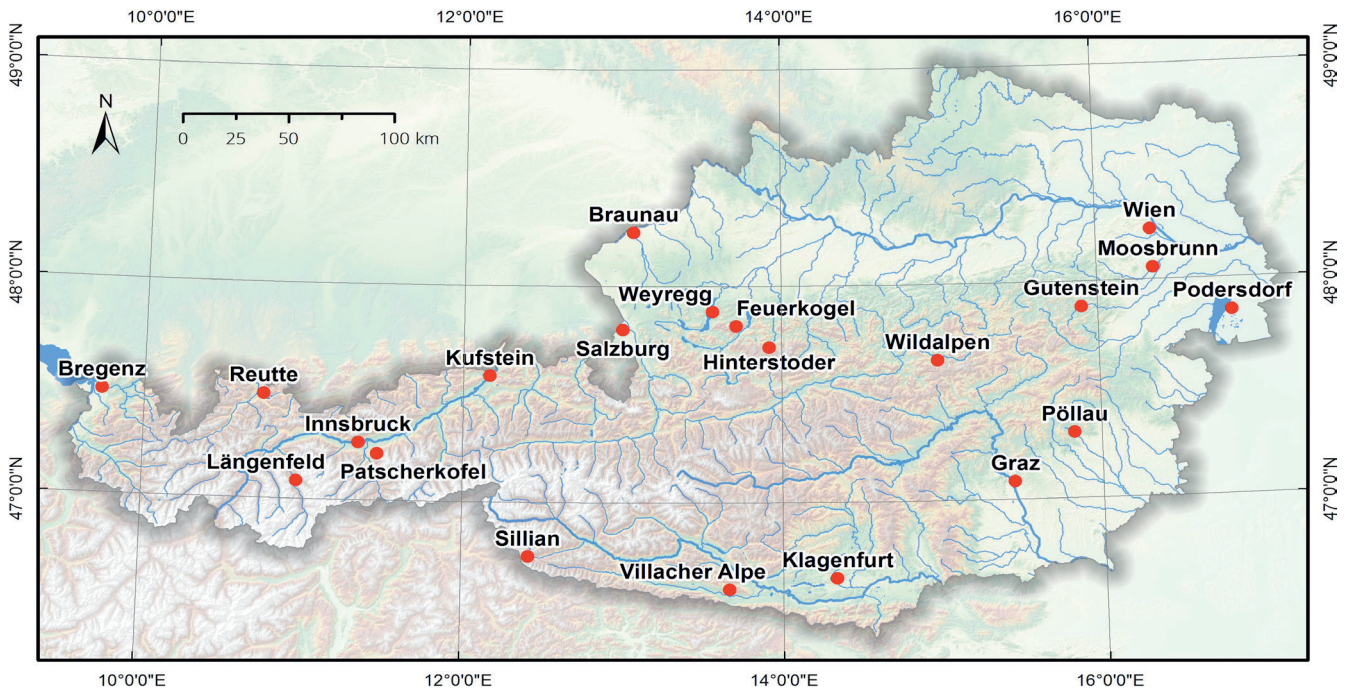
10°0'0"E
12°0'0"E
14°0'0"E
16°0'0"E

49°0'0"N
48°0'0"N
47°0'0"N

N

0 25 50 100 km

Braunau
Wien
Moosbrunn
Gutenstein
Podersdorf
Weyregg
Feuerkogel
Salzburg
Hinterstoder
Wildalpen
Bregenz
Reutte
Kufstein
Innsbruck
Pöllau
Längenfeld
Patscherkofel
Graz
Sillian
Klagenfurt
Villacher Alpe

10°0'0"E
12°0'0"E
14°0'0"E
16°0'0"E

49°0'0"N
48°0'0"N
47°0'0"N